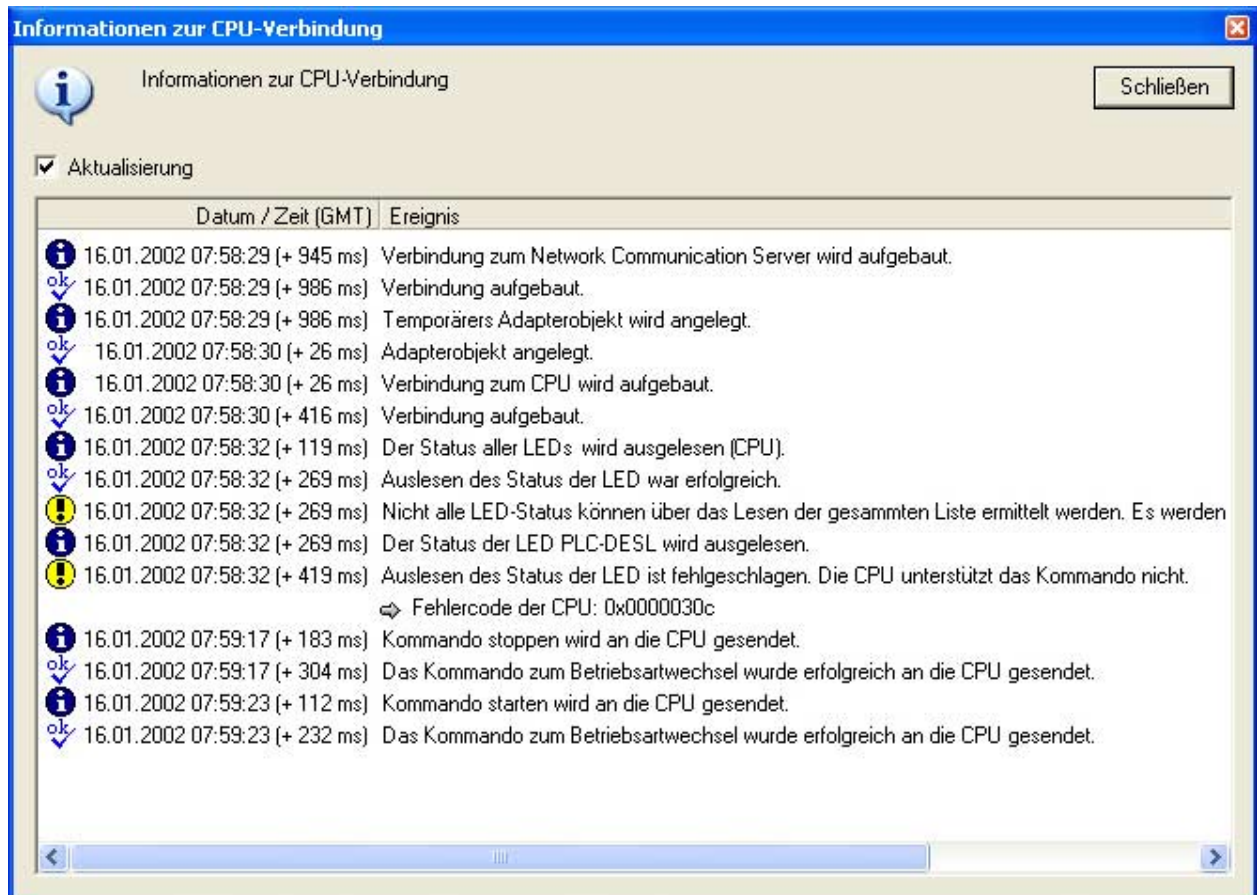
Informationen zur CPU-Verbindung

Informationen zur CPU-Verbindung

Schließen

Aktualisierung

| Datum / Zeit (GMT) | Ereignis |
|---|---|
| 16.01.2002 07:58:29 (+ 945 ms) | Verbindung zum Network Communication Server wird aufgebaut. |
| 16.01.2002 07:58:29 (+ 986 ms) | Verbindung aufgebaut. |
| 16.01.2002 07:58:29 (+ 986 ms) | Temporärers Adapterobjekt wird angelegt. |
| 16.01.2002 07:58:30 (+ 26 ms) | Adapterobjekt angelegt. |
| 16.01.2002 07:58:30 (+ 26 ms) | Verbindung zum CPU wird aufgebaut. |
| 16.01.2002 07:58:30 (+ 416 ms) | Verbindung aufgebaut. |
| 16.01.2002 07:58:32 (+ 119 ms) | Der Status aller LEDs wird ausgelesen (CPU). |
| 16.01.2002 07:58:32 (+ 269 ms) | Auslesen des Status der LED war erfolgreich. |
| 16.01.2002 07:58:32 (+ 269 ms) | Nicht alle LED-Status können über das Lesen der gesammten Liste ermittelt werden. Es werden |
| 16.01.2002 07:58:32 (+ 269 ms) | Der Status der LED PLC-DESL wird ausgelesen. |
| 16.01.2002 07:58:32 (+ 419 ms) | Auslesen des Status der LED ist fehlgeschlagen. Die CPU unterstützt das Kommando nicht. |
| | Fehlercode der CPU: 0x0000030c |
| 16.01.2002 07:59:17 (+ 183 ms) | Kommando stoppen wird an die CPU gesendet. |
| 16.01.2002 07:59:17 (+ 304 ms) | Das Kommando zum Betriebsartwechsel wurde erfolgreich an die CPU gesendet. |
| 16.01.2002 07:59:23 (+ 112 ms) | Kommando starten wird an die CPU gesendet. |
| 16.01.2002 07:59:23 (+ 232 ms) | Das Kommando zum Betriebsartwechsel wurde erfolgreich an die CPU gesendet. |